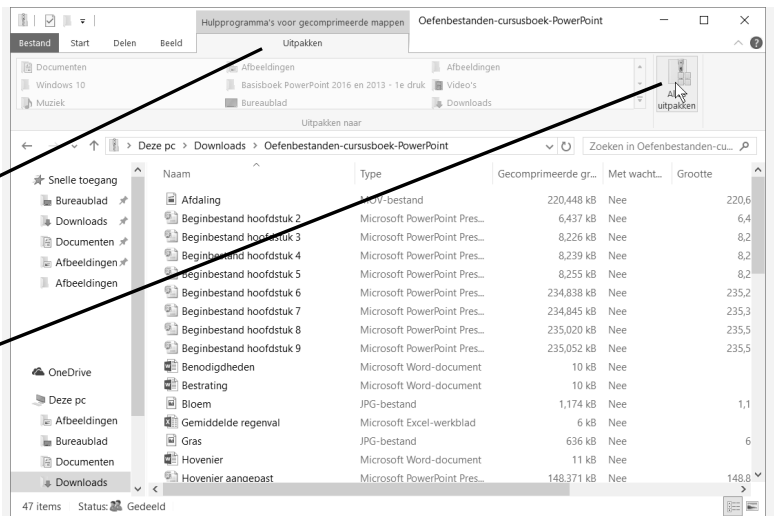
Hulpprogramma's voor gecomprimeerde mappen | Oefenbestanden-cursusboek-PowerPoint

Bestand | Start | Delen | Beeld | Uitpakken

Documenten | Afbeeldingen | Afbeeldingen
Windows 10 | Basisboek PowerPoint 2016 en 2013 - 1e druk | Video's
Muziek | Bureaublad | Downloads

Uitpakken naar

Alles uitpakken

Deze pc > Downloads > Oefenbestanden-cursusboek-PowerPoint

Zoeken in Oefenbestanden-cu...

Snelle toegang
Bureaublad
Downloads
Documenten
Afbeeldingen
Afbeeldingen

OneDrive

Deze pc
Afbeeldingen
Bureaublad
Documenten
Downloads

| Naam | Type | Gecomprimeerde gr... | Met wacht... | Grootte |
|---|---|---|---|---|
| Afdaling | MOV-bestand | 220,448 kB | Nee | 220,6 |
| Beginbestand hoofdstuk 2 | Microsoft PowerPoint Pres... | 6,437 kB | Nee | 6,4 |
| Beginbestand hoofdstuk 3 | Microsoft PowerPoint Pres... | 8,226 kB | Nee | 8,2 |
| Beginbestand hoofdstuk 4 | Microsoft PowerPoint Pres... | 8,239 kB | Nee | 8,2 |
| Beginbestand hoofdstuk 5 | Microsoft PowerPoint Pres... | 8,255 kB | Nee | 8,2 |
| Beginbestand hoofdstuk 6 | Microsoft PowerPoint Pres... | 234,838 kB | Nee | 235,2 |
| Beginbestand hoofdstuk 7 | Microsoft PowerPoint Pres... | 234,845 kB | Nee | 235,3 |
| Beginbestand hoofdstuk 8 | Microsoft PowerPoint Pres... | 235,020 kB | Nee | 235,5 |
| Beginbestand hoofdstuk 9 | Microsoft PowerPoint Pres... | 235,052 kB | Nee | 235,5 |
| Benodigdheden | Microsoft Word-document | 10 kB | Nee | |
| Bestrating | Microsoft Word-document | 10 kB | Nee | |
| Bloem | JPG-bestand | 1,174 kB | Nee | 1,1 |
| Gemiddelde regenval | Microsoft Excel-werkblad | 6 kB | Nee | |
| Gras | JPG-bestand | 636 kB | Nee | 6 |
| Hovenier | Microsoft Word-document | 11 kB | Nee | |
| Hovenier aangepast | Microsoft PowerPoint Pres... | 148,371 kB | Nee | 148,8 |

47 items | Status: Gedeeld